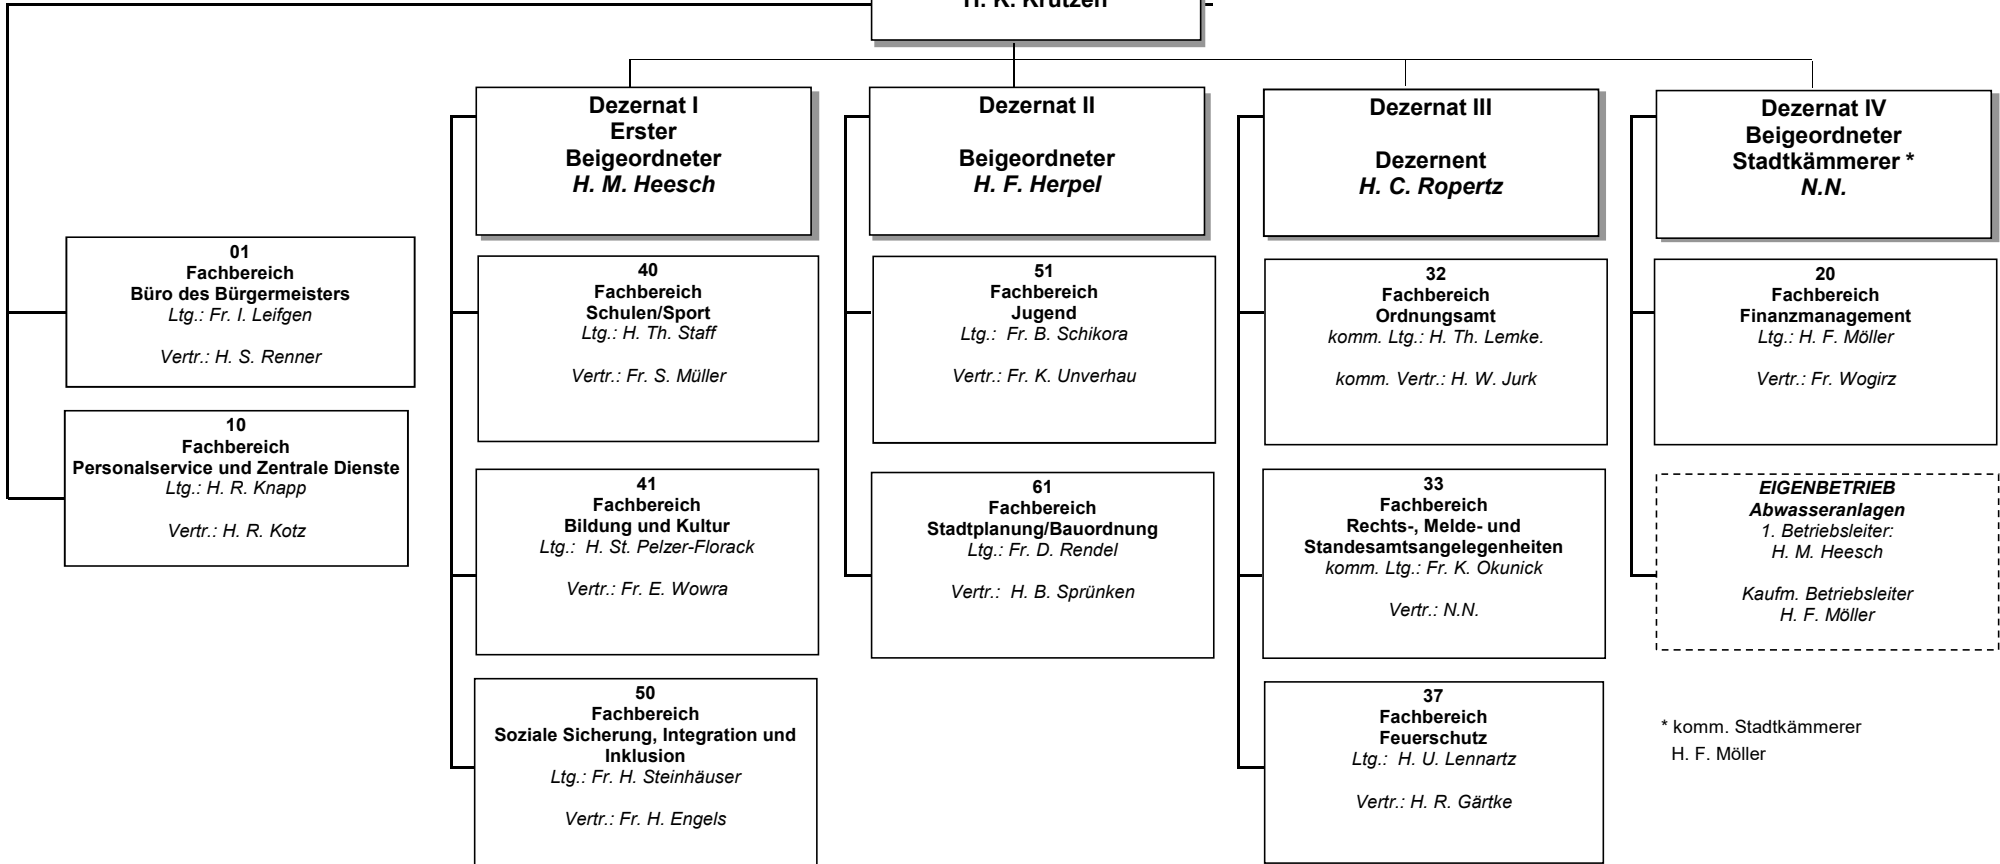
H. K. Krutzen

Dezernat I
Erster
Beigeordneter
*H. M. Heesch*

Dezernat II

Beigeordneter
*H. F. Herpel*

Dezernat III

Dezernent
*H. C. Ropertz*

Dezernat IV
Beigeordneter
Stadtkämmerer *
*N.N.*

01
Fachbereich
Büro des Bürgermeisters
*Ltg.: Fr. I. Leifgen*

*Vertr.: H. S. Renner*

10
Fachbereich
Personalservice und Zentrale Dienste
*Ltg.: H. R. Knapp*

*Vertr.: H. R. Kotz*

40
Fachbereich
Schulen/Sport
*Ltg.: H. Th. Staff*

*Vertr.: Fr. S. Müller*

41
Fachbereich
Bildung und Kultur
*Ltg.: H. St. Pelzer-Florack*

*Vertr.: Fr. E. Wowra*

50
Fachbereich
Soziale Sicherung, Integration und Inklusion
*Ltg.: Fr. H. Steinhäuser*

*Vertr.: Fr. H. Engels*

51
Fachbereich
Jugend
*Ltg.: Fr. B. Schikora*

*Vertr.: Fr. K. Unverhau*

61
Fachbereich
Stadtplanung/Bauordnung
*Ltg.: Fr. D. Rendel*

*Vertr.: H. B. Sprünken*

32
Fachbereich
Ordnungsamt
*komm. Ltg.: H. Th. Lemke.*

*komm. Vertr.: H. W. Jurk*

33
Fachbereich
Rechts-, Melde- und Standesamtsangelegenheiten
*komm. Ltg.: Fr. K. Okunick*

*Vertr.: N.N.*

37
Fachbereich
Feuerschutz
*Ltg.: H. U. Lennartz*

*Vertr.: H. R. Gärtke*

20
Fachbereich
Finanzmanagement
*Ltg.: H. F. Möller*

*Vertr.: Fr. Wogirz*

*EIGENBETRIEB*
*Abwasseranlagen*
*1. Betriebsleiter:*
*H. M. Heesch*

*Kaufm. Betriebsleiter*
*H. F. Möller*

* komm. Stadtkämmerer
H. F. Möller